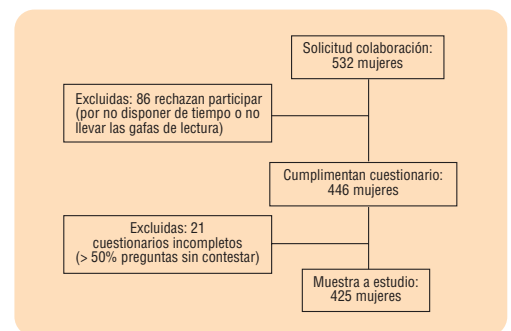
Solicitud colaboración: 532 mujeres

Excluidas: 86 rechazan participar (por no disponer de tiempo o no llevar las gafas de lectura)

Cumplimentan cuestionario: 446 mujeres

Excluidas: 21 cuestionarios incompletos (> 50% preguntas sin contestar)

Muestra a estudio: 425 mujeres